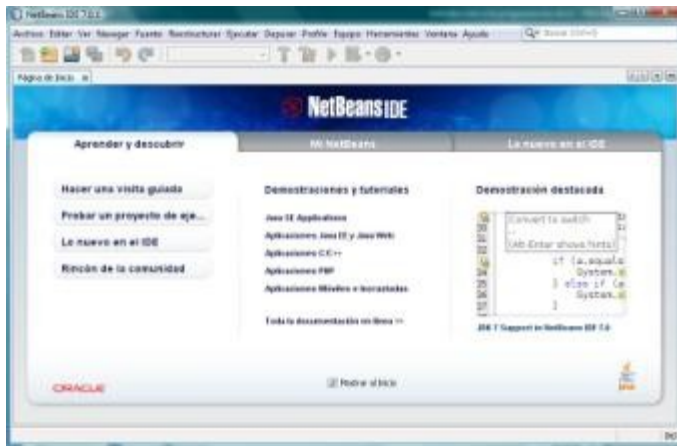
NetBeans IDE 7.0.1

Archivo Editar Ver Navegar Fuente Reestructurar Ejecutar Depurar Profile Equipo Herramientas Ventana Ayuda

Página de Inicio

NetBeans IDE

Aprender y descubrir

Mi NetBeans

Lo nuevo en el IDE

Hacer una visita guiada

Probar un proyecto de eje...

Lo nuevo en el IDE

Rincón de la comunidad

Demostraciones y tutoriales

Java SE Applications

Aplicaciones Java EE y Java Web

Aplicaciones C/C++

Aplicaciones PHP

Aplicaciones Móviles e incrustadas

Toda la documentación en línea >>

Demostración destacada

Convert to switch

(Alt-Enter shows hints)

if (a.equals

System.

} else if (a

System.

}

JDK 7 Support in NetBeans IDE 7.0

ORACLE

Mostrar al inicio